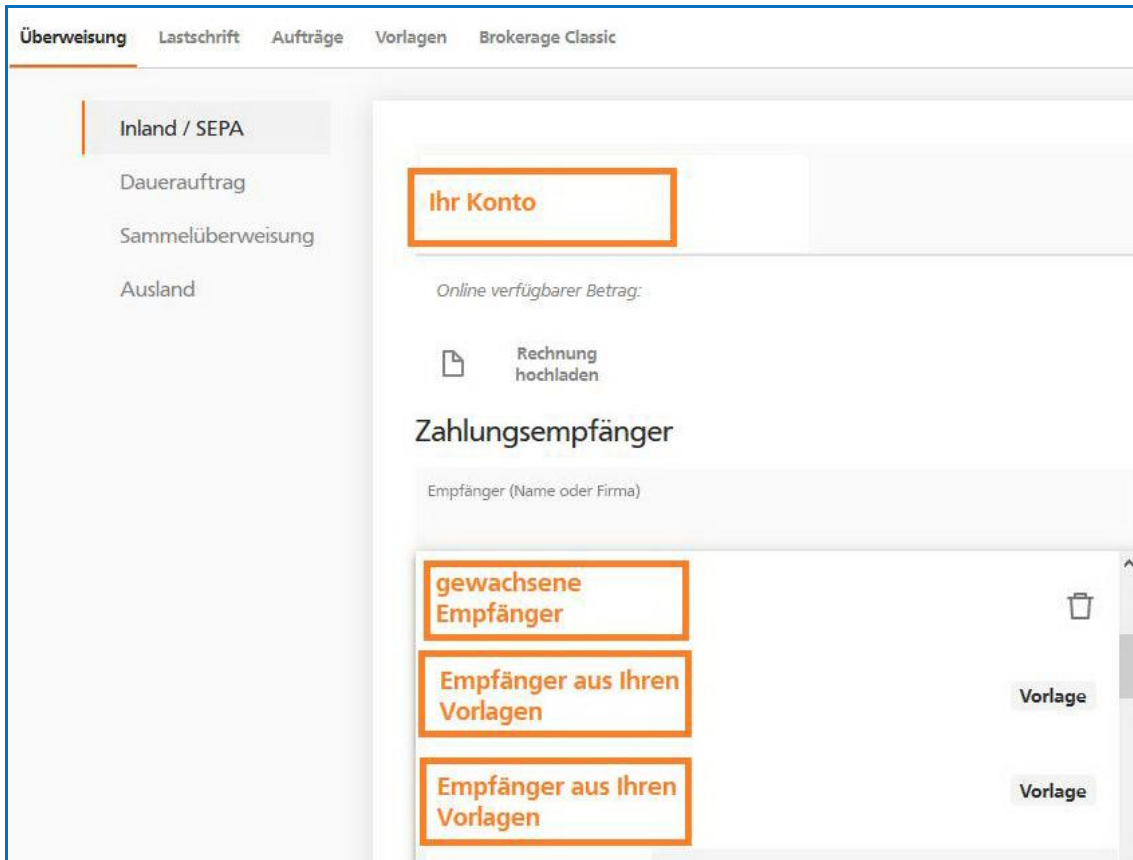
Überweisung Lastschrift Aufträge Vorlagen Brokerage Classic

Inland / SEPA

Dauerauftrag

Sammelüberweisung

Ausland

Ihr Konto

Online verfügbarer Betrag:

Rechnung hochladen

Zahlungsempfänger

Empfänger (Name oder Firma)

gewachsene Empfänger

Empfänger aus Ihren Vorlagen

Vorlage

Empfänger aus Ihren Vorlagen

Vorlage